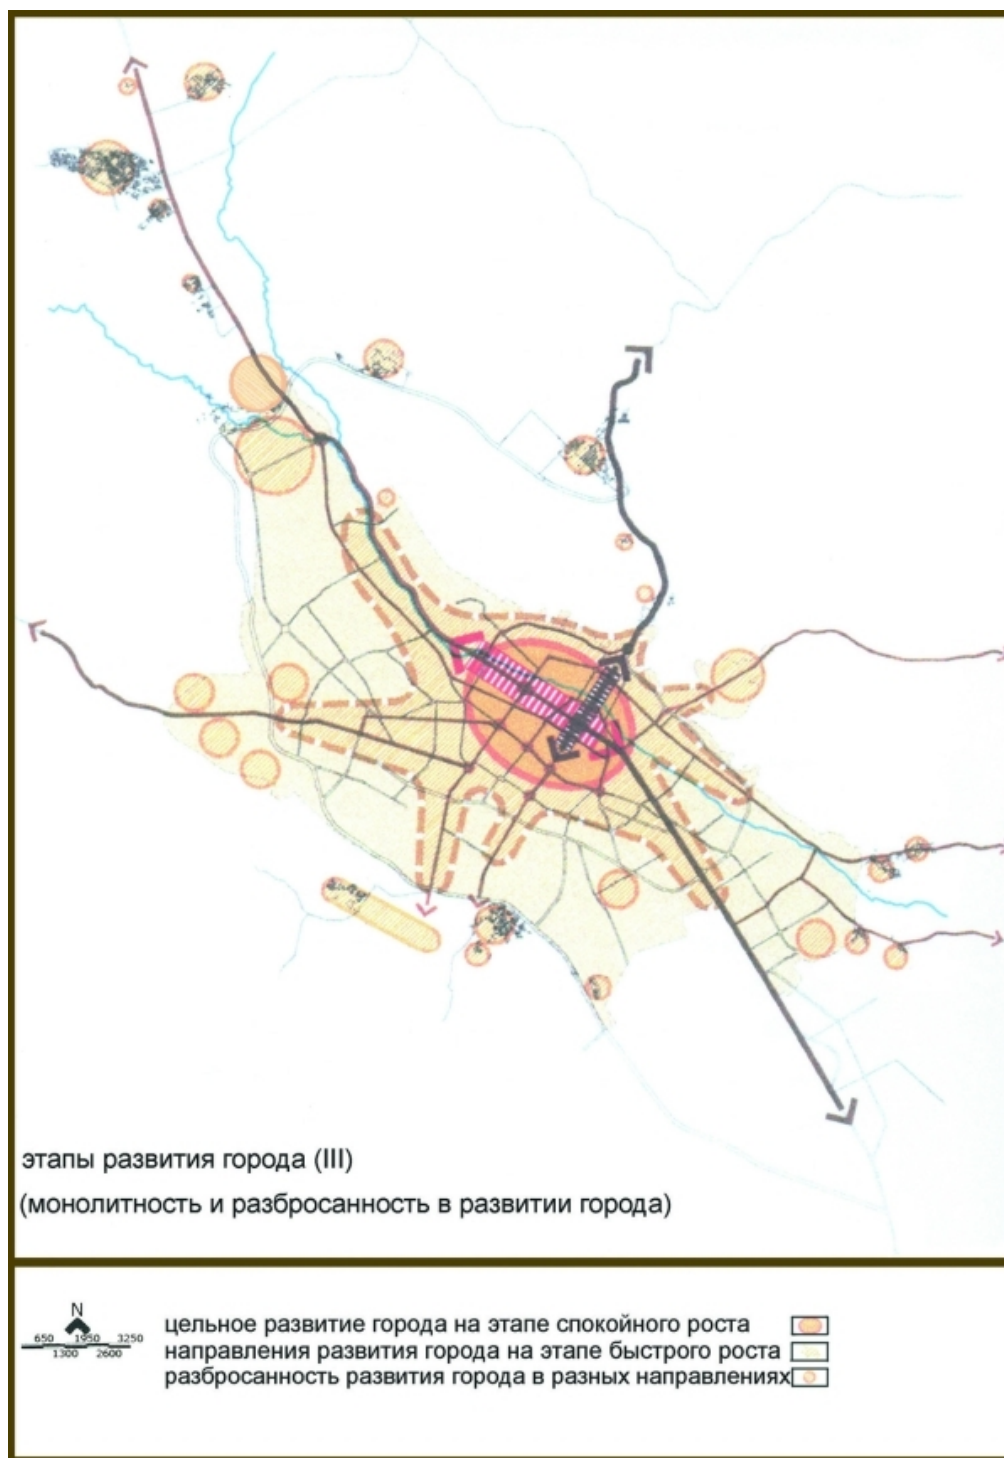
этапы развития города (III)
(монолитность и разбросанность в развитии города)

N
650 1950 3250
1300 2600

цельное развитие города на этапе спокойного роста
направления развития города на этапе быстрого роста
разбросанность развития города в разных направлениях